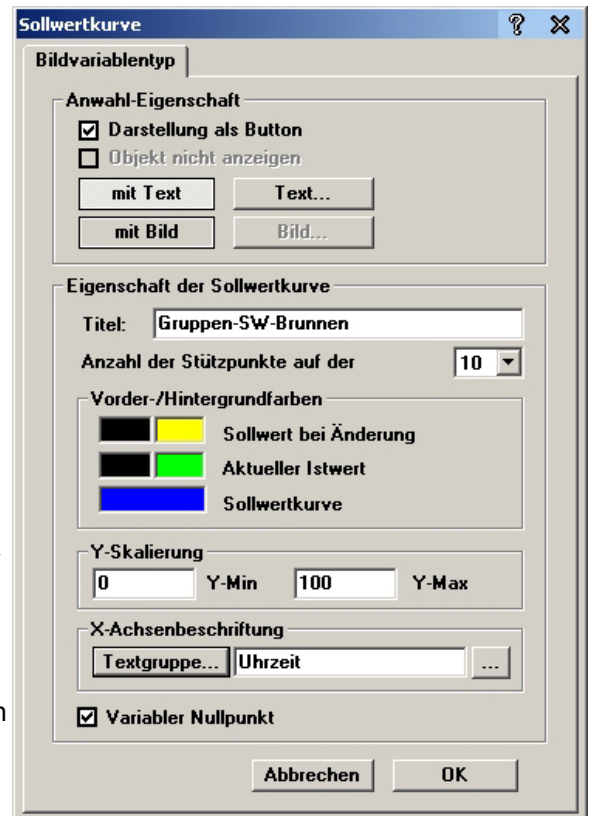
Sollwertkurve

Bildvariablentyp

Anwahl-Eigenschaft

☑ Darstellung als Button

☐ Objekt nicht anzeigen

mit Text

Text...

mit Bild

Bild...

Eigenschaft der Sollwertkurve

Titel: Gruppen-SW-Brunnen

Anzahl der Stützpunkte auf der 10

Vorder-/Hintergrundfarben

Sollwert bei Änderung

Aktueller Istwert

Sollwertkurve

Y-Skalierung

0 Y-Min 100 Y-Max

X-Achsenbeschriftung

Textgruppe... Uhrzeit ...

☑ Variabler Nullpunkt

Abbrechen OK